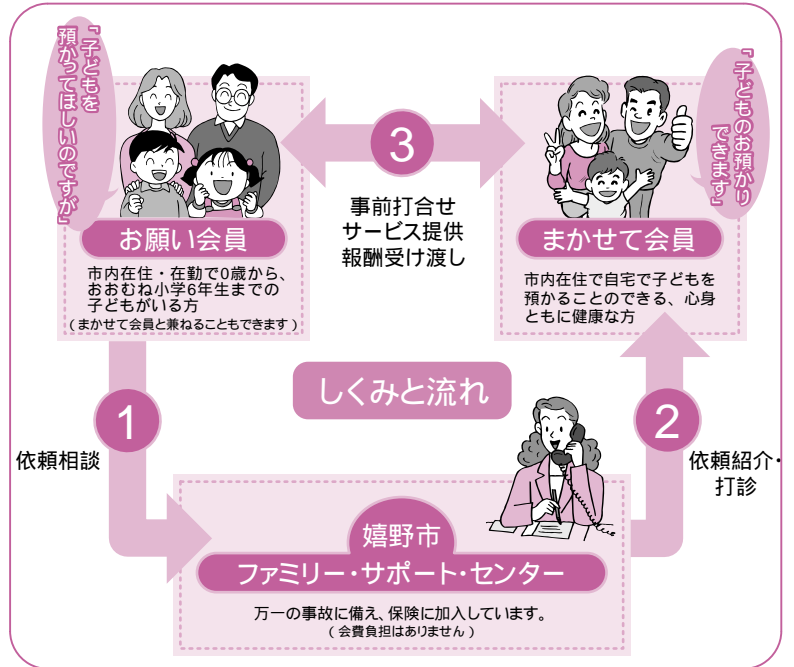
「子どもを預かってほしいのですが」

お願い会員

市内在住・在勤で0歳から、おおむね小学6年生までの子どもがいる方
（まかせて会員と兼ねることもできます）

3

事前打合せ
サービス提供
報酬受け渡し

「子どものお預かりできます」

まかせて会員

市内在住で自宅で子どもを預かることのできる、心身ともに健康な方

しくみと流れ

1

依頼相談

2

依頼紹介・打診

嬉野市
ファミリー・サポート・センター

万一の事故に備え、保険に加入しています。
（会費負担はありません）